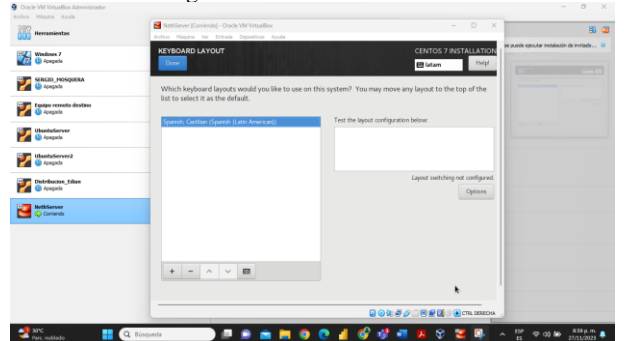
Oracle VM VirtualBox Administrador
Archivo Máquina Ayuda
Herramientas
Windows 7
Apagada
SERGIO_MOSQUERA
Apagada
Equipo remoto destino
Apagada
UbuntuServer
Apagada
UbuntuServer2
Apagada
Distribucion_Edian
Apagada
NethServer
Corriendo
NethServer [Corriendo] - Oracle VM VirtualBox
Archivo Máquina Ver Entrada Dispositivos Ayuda
KEYBOARD LAYOUT
Done
CENTOS 7 INSTALLATION
latam
Help!
Which keyboard layouts would you like to use on this system? You may move any layout to the top of the list to select it as the default.
Spanish; Castilian (Spanish (Latin American))
Test the layout configuration below:
Layout switching not configured.
Options
+ −
CTRL DERECHA
se puede ejecutar instalación de invitado...
30°C
Parc. nublado
Búsqueda
ESP
ES
8:59 p. m.
27/11/2023